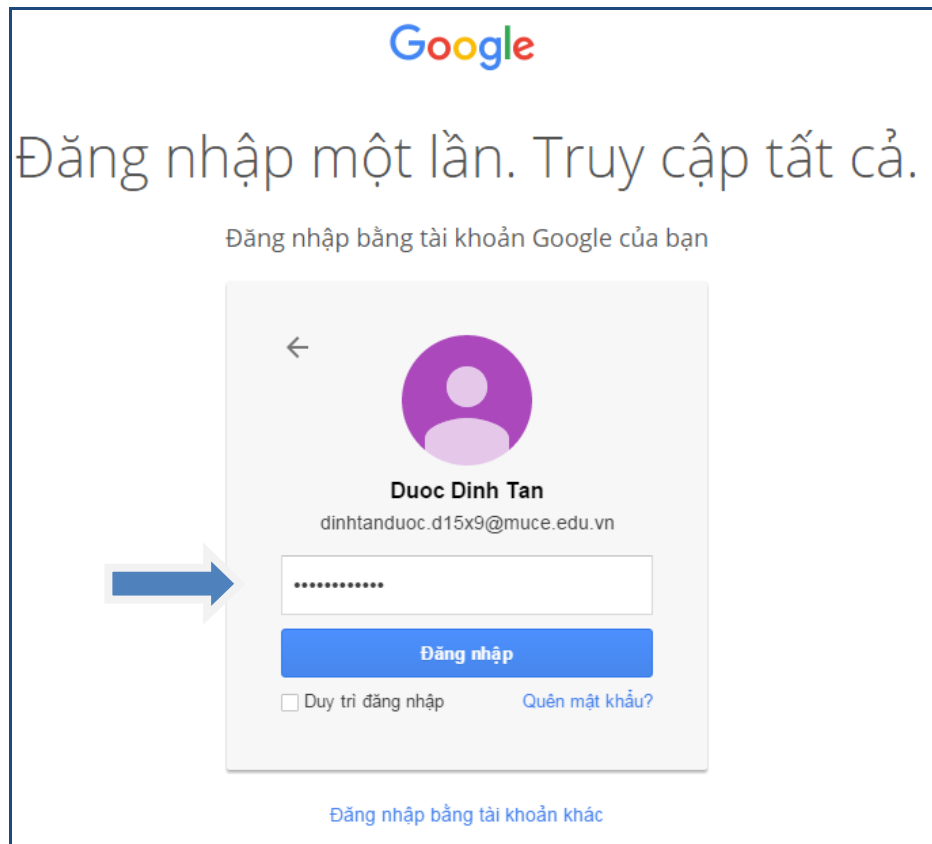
Google

Đăng nhập một lần. Truy cập tất cả.

Đăng nhập bằng tài khoản Google của bạn

Duoc Dinh Tan

dinhtanduoc.d15x9@muce.edu.vn

•••••••••••••

Đăng nhập

Duy trì đăng nhập

Quên mật khẩu?

Đăng nhập bằng tài khoản khác